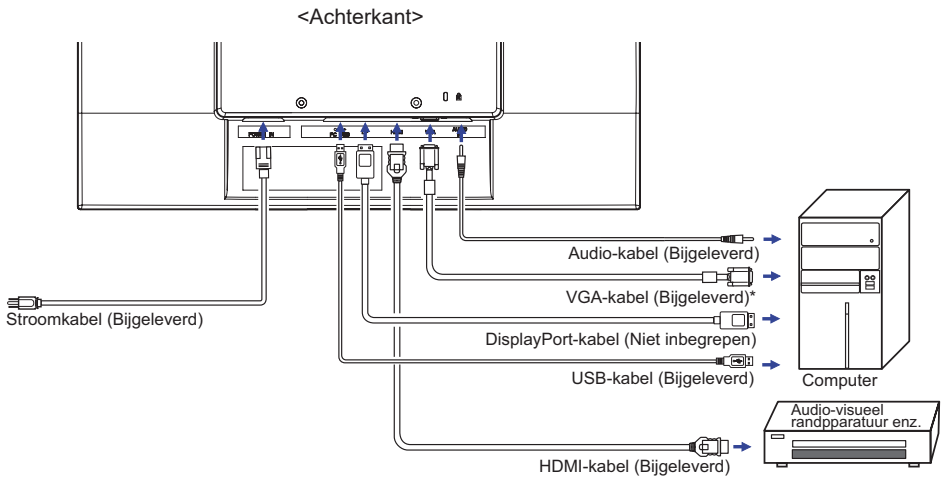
<Achterkant>

Audio-kabel (Bijgeleverd)

VGA-kabel (Bijgeleverd)*

Stroomkabel (Bijgeleverd)

DisplayPort-kabel (Niet inbegrepen)

USB-kabel (Bijgeleverd)

Computer

Audio-visueel randpparatuur enz.

HDMI-kabel (Bijgeleverd)